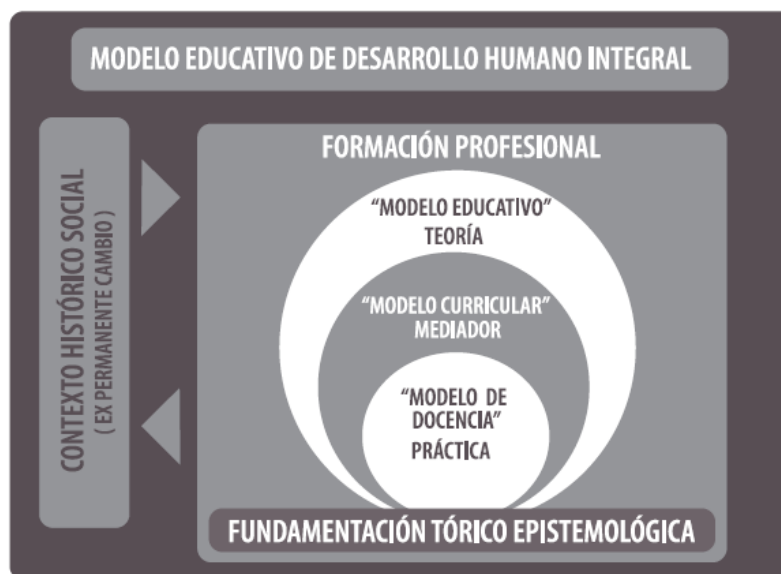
MODELO EDUCATIVO DE DESARROLLO HUMANO INTEGRAL

CONTEXTO HISTÓRICO SOCIAL
( EX PERMANENTE CAMBIO )

FORMACIÓN PROFESIONAL

“MODELO EDUCATIVO”
TEORÍA

“MODELO CURRICULAR”
MEDIADOR

“MODELO DE DOCENCIA”
PRÁCTICA

FUNDAMENTACIÓN TÓRICO EPISTEMOLÓGICA